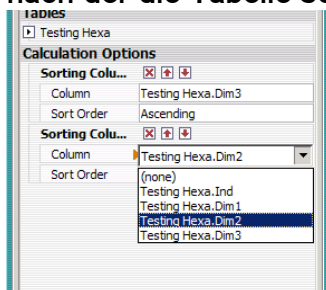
nach der die Tabelle so

Tables

Testing Hexa

Calculation Options

Sorting Colu...

Column Testing Hexa.Dim3

Sort Order Ascending

Sorting Colu...

Column Testing Hexa.Dim2

Sort Order

(none)

Testing Hexa.Ind

Testing Hexa.Dim1

Testing Hexa.Dim2

Testing Hexa.Dim3